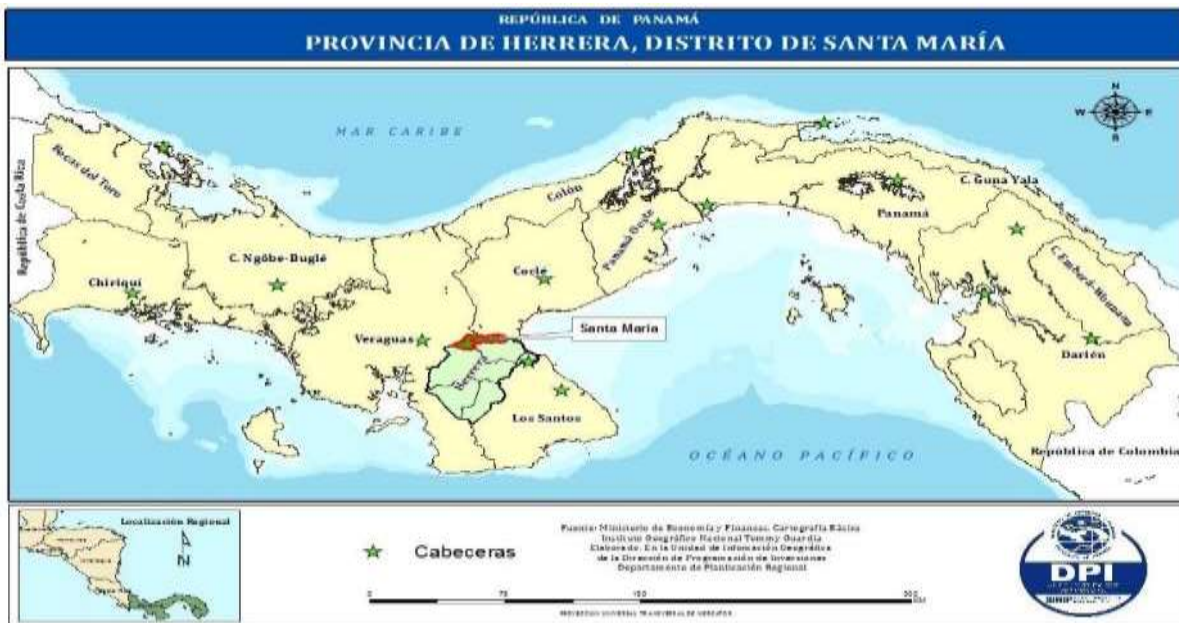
REPÚBLICA DE PANAMÁ
PROVINCIA DE HERRERA, DISTRITO DE SANTA MARÍA

MAR CARIBE

N
W E
S

República de Costa Rica

Bocas del Toro

Colón

Panamá Oeste

Panamá

C. Guna Yala

C. Ngöbe-Buglé

Chiriquí

Coclé

C. Emberá-Wounaan

Veraguas

Santa María

Herrera

Darién

Los Santos

OCÉANO PACÍFICO

República de Colombia

Localización Regional

N

Cabeceras

Fuente: Ministerio de Economía y Finanzas. Cartografía Básica
Instituto Geográfico Nacional Tommy Guardia
Elaborado: En la Unidad de Información Geográfica
de la Dirección de Programación de Inversiones
Departamento de Planificación Regional

0 75 150 300 Km

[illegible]

DPI